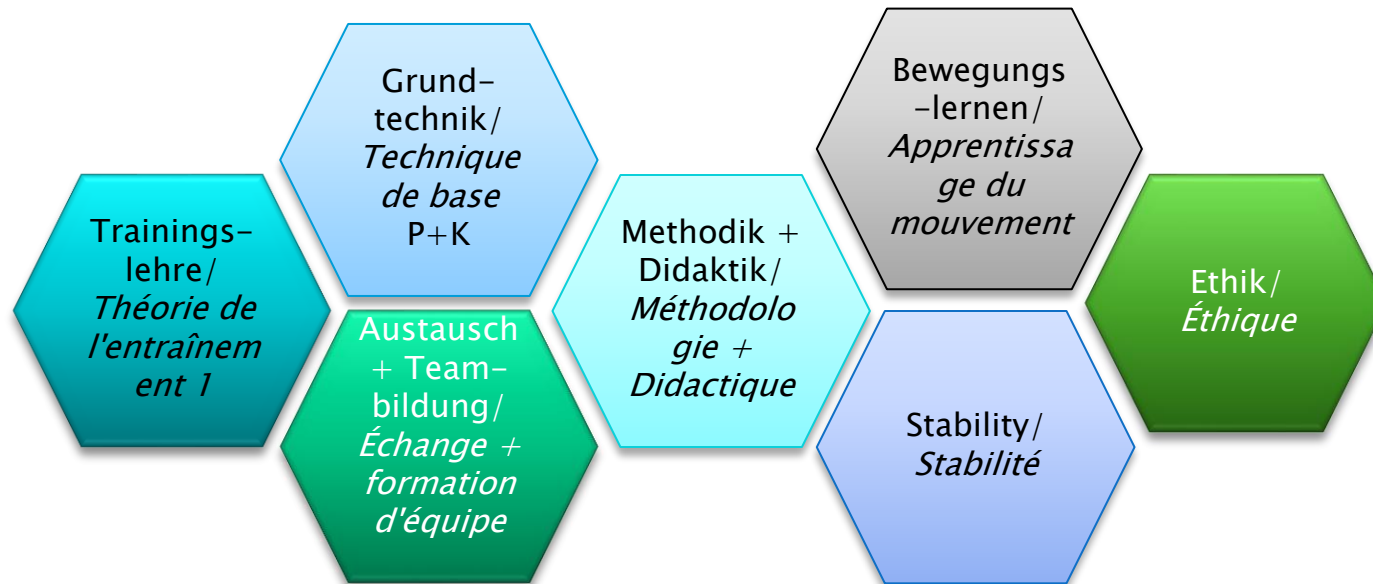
Trainingslehre/
*Théorie de l'entraînement 1*

Grundtechnik/
*Technique de base*
P+K

Austausch + Teambildung/
*Échange + formation d'équipe*

Methodik + Didaktik/
*Méthodologie + Didactique*

Bewegungs-lernen/
*Apprentissage du mouvement*

Stability/
*Stabilité*

Ethik/
*Éthique*